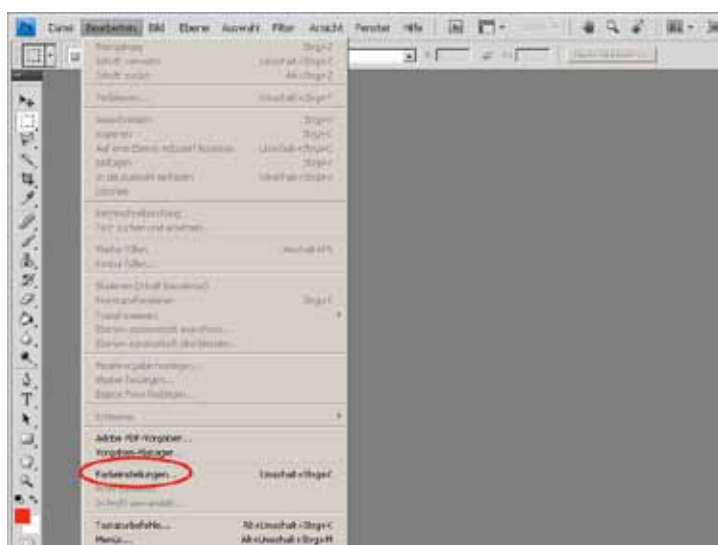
Datei Bearbeiten Bild Ebene Auswahl Filter Ansicht Fenster Hilfe

Rückgängig Strg+Z
Schritt vorwärts Umschalt+Strg+Z
Schritt zurück Alt+Strg+Z

Verblassen... Umschalt+Strg+F

Ausschneiden Strg+X
Kopieren Strg+C
Auf eine Ebene reduziert kopieren Umschalt+Strg+C
Einfügen Strg+V
In die Auswahl einfügen Umschalt+Strg+V
Löschen

Rechtschreibprüfung...
Text suchen und ersetzen...

Fläche füllen... Umschalt+F5
Kontur füllen...

Skalieren (Inhalt bewahren)
Frei transformieren Strg+T
Transformieren
Ebenen automatisch ausrichten...
Ebenen automatisch überblenden...

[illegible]
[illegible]
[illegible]

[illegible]

Adobe PDF-Vorgaben...
Vorgaben-Manager...

Farbeinstellungen... Umschalt+Strg+K
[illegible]
In Profil umwandeln...

Tastaturbefehle... Alt+Umschalt+Strg+K
Menüs... Alt+Umschalt+Strg+M